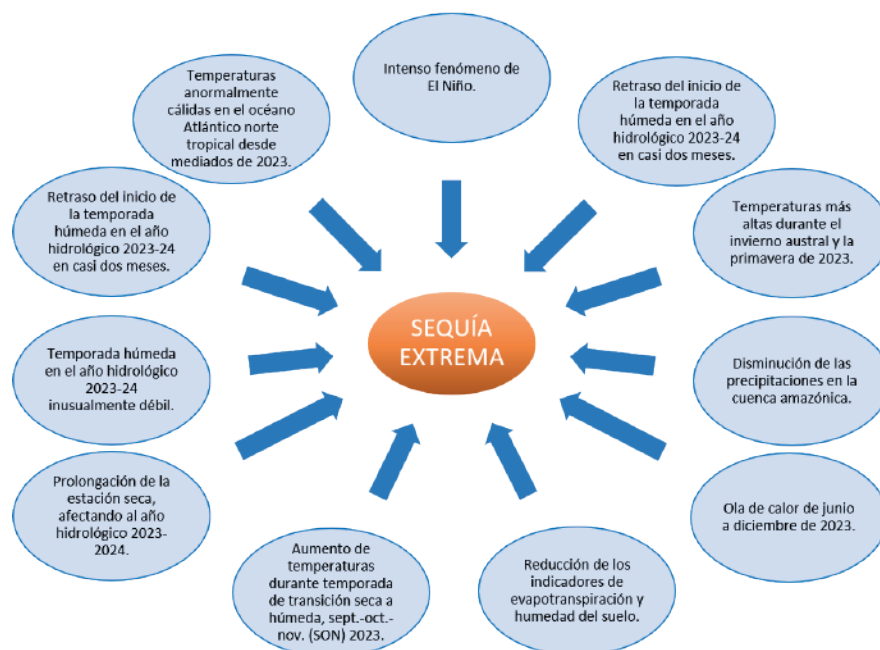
Intenso fenómeno de El Niño.

Retraso del inicio de la temporada húmeda en el año hidrológico 2023-24 en casi dos meses.

Temperaturas más altas durante el invierno austral y la primavera de 2023.

Disminución de las precipitaciones en la cuenca amazónica.

Ola de calor de junio a diciembre de 2023.

Reducción de los indicadores de evapotranspiración y humedad del suelo.

Aumento de temperaturas durante temporada de transición seca a húmeda, sept.-oct.-nov. (SON) 2023.

Prolongación de la estación seca, afectando al año hidrológico 2023-2024.

Temporada húmeda en el año hidrológico 2023-24 inusualmente débil.

Retraso del inicio de la temporada húmeda en el año hidrológico 2023-24 en casi dos meses.

Temperaturas anormalmente cálidas en el océano Atlántico norte tropical desde mediados de 2023.

SEQUÍA EXTREMA